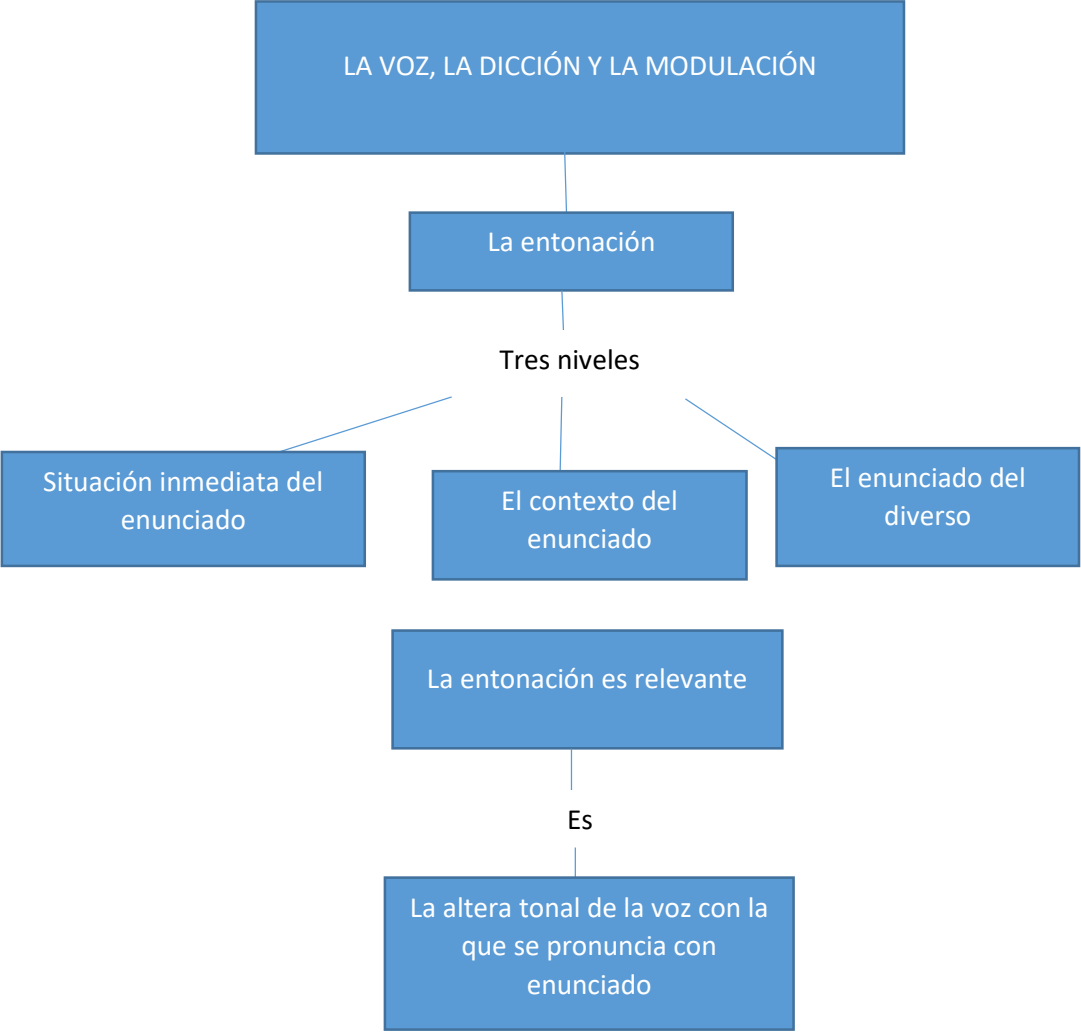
LA VOZ, LA DICCIÓN Y LA MODULACIÓN

La entonación

Tres niveles

Situación inmediata del enunciado

El contexto del enunciado

El enunciado del diverso

La entonación es relevante

Es

La altera tonal de la voz con la que se pronuncia con enunciado